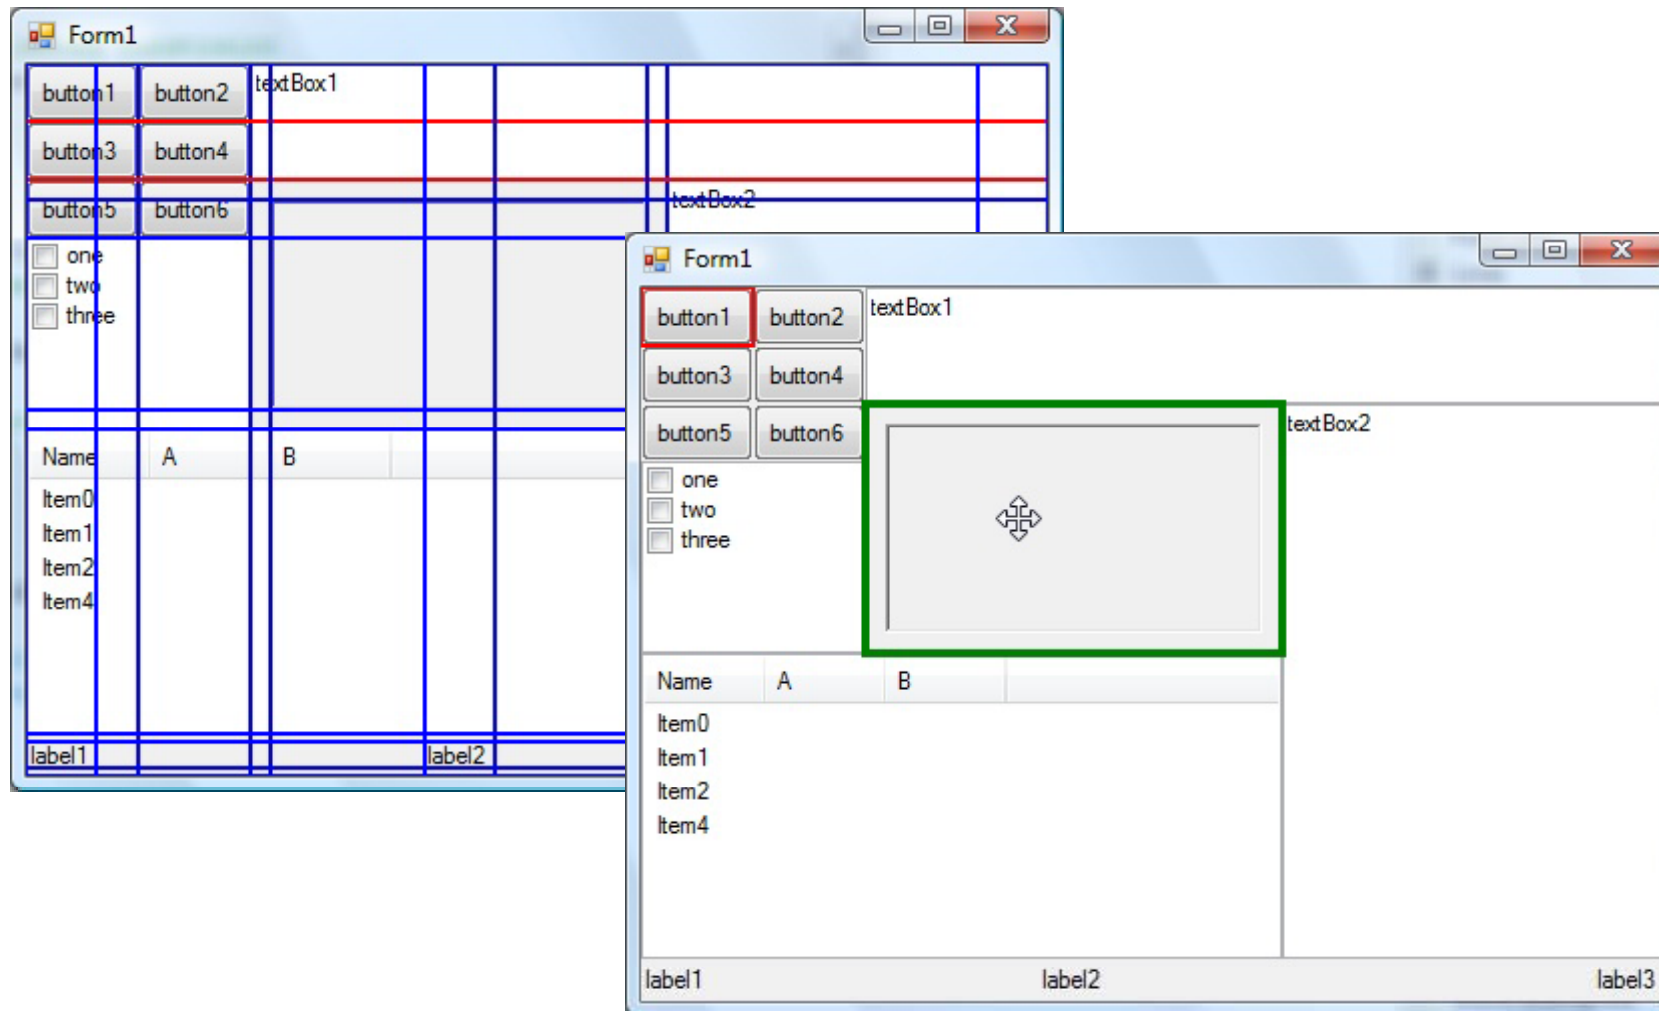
Form1

button1 button2 textBox1

button3 button4

button5 button6 textBox2

one
two
three

| Name | A | B |
|---|---|---|
| Item0 | | |
| Item1 | | |
| Item2 | | |
| Item4 | | |

label1 label2

Form1

button1 button2 textBox1

button3 button4

button5 button6 textBox2

one
two
three

| Name | A | B |
|---|---|---|
| Item0 | | |
| Item1 | | |
| Item2 | | |
| Item4 | | |

label1 label2 label3